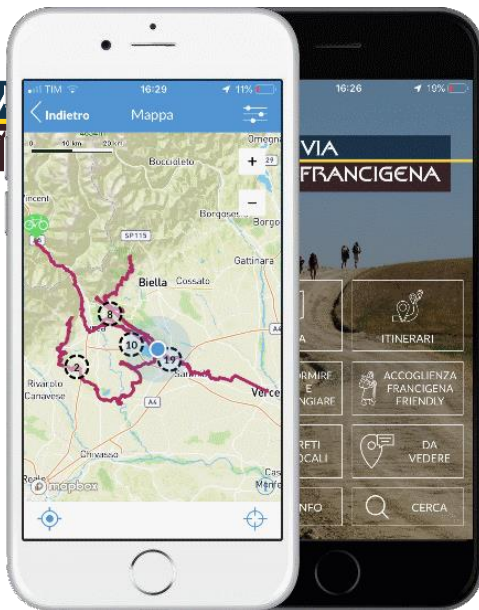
TIM 16:29 11%

Indietro Mappa

0 10 km 20 km

Omegna

Boccioleto

Borgosesia

Borgo

Gattinara

Biella Cossato

SP115

Ivrea

Rivarolo Canavese

Santhià

Vercelli

Chivasso

Casale Monferrato

A4

A5

8

10

2

19

+

−

© mapbox

16:26 10%

VIA FRANCIGENA

A

ITINERARI

DORMIRE E MANGIARE

ACCOGLIENZA FRANCIGENA FRIENDLY

OFFERTI LOCALI

DA VEDERE

INFO

CERCA